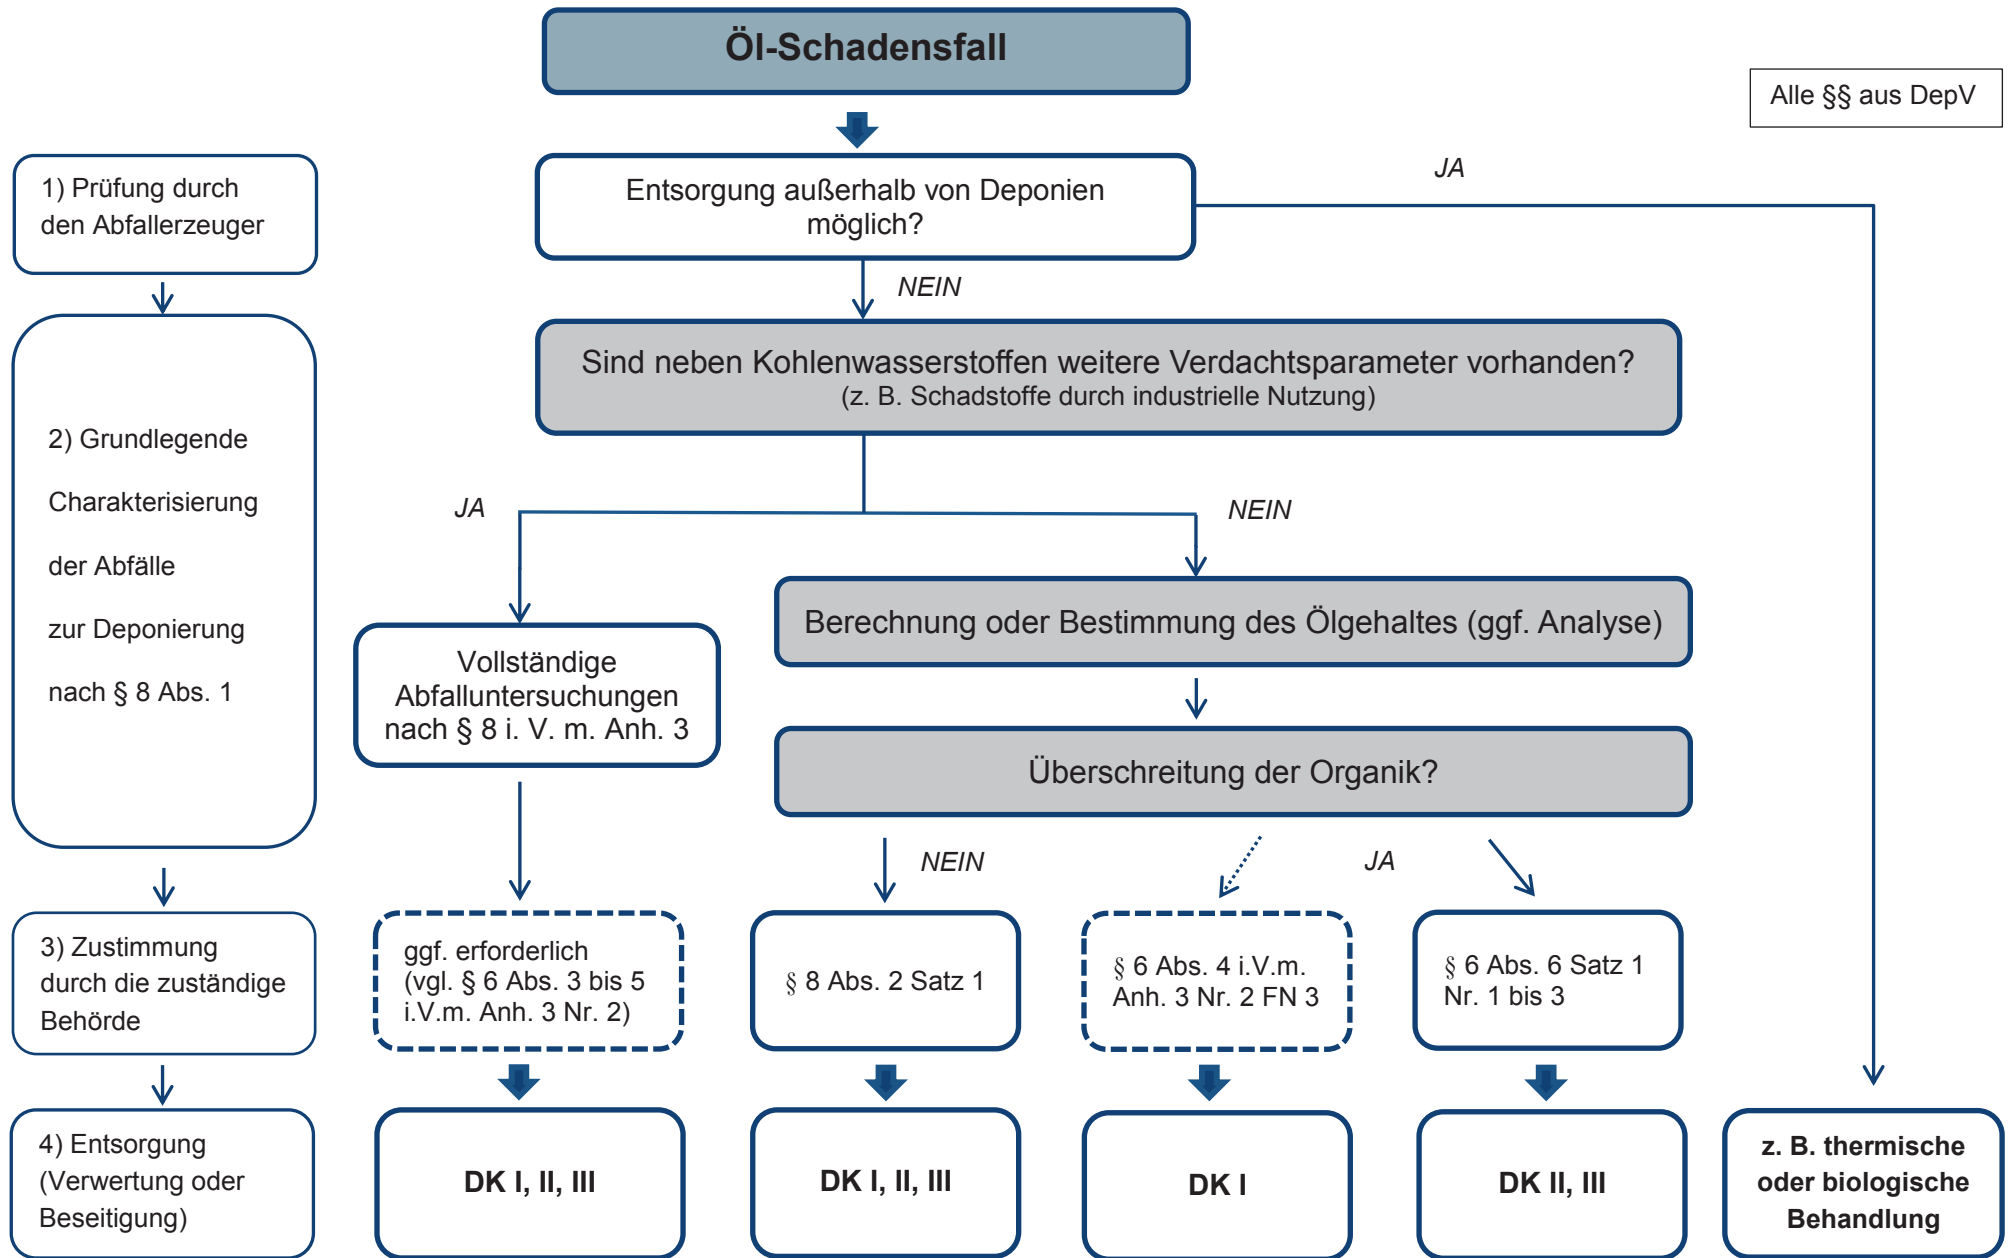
Öl-Schadensfall

Alle §§ aus DepV

1) Prüfung durch den Abfallerzeuger

Entsorgung außerhalb von Deponien möglich?

JA

NEIN

2) Grundlegende Charakterisierung der Abfälle zur Deponierung nach § 8 Abs. 1

Sind neben Kohlenwasserstoffen weitere Verdachtsparameter vorhanden?
(z. B. Schadstoffe durch industrielle Nutzung)

JA

NEIN

Vollständige Abfalluntersuchungen nach § 8 i. V. m. Anh. 3

Berechnung oder Bestimmung des Ölgehaltes (ggf. Analyse)

Überschreitung der Organik?

NEIN

JA

3) Zustimmung durch die zuständige Behörde

ggf. erforderlich (vgl. § 6 Abs. 3 bis 5 i.V.m. Anh. 3 Nr. 2)

§ 8 Abs. 2 Satz 1

§ 6 Abs. 4 i.V.m. Anh. 3 Nr. 2 FN 3

§ 6 Abs. 6 Satz 1 Nr. 1 bis 3

4) Entsorgung (Verwertung oder Beseitigung)

DK I, II, III

DK I, II, III

DK I

DK II, III

z. B. thermische oder biologische Behandlung